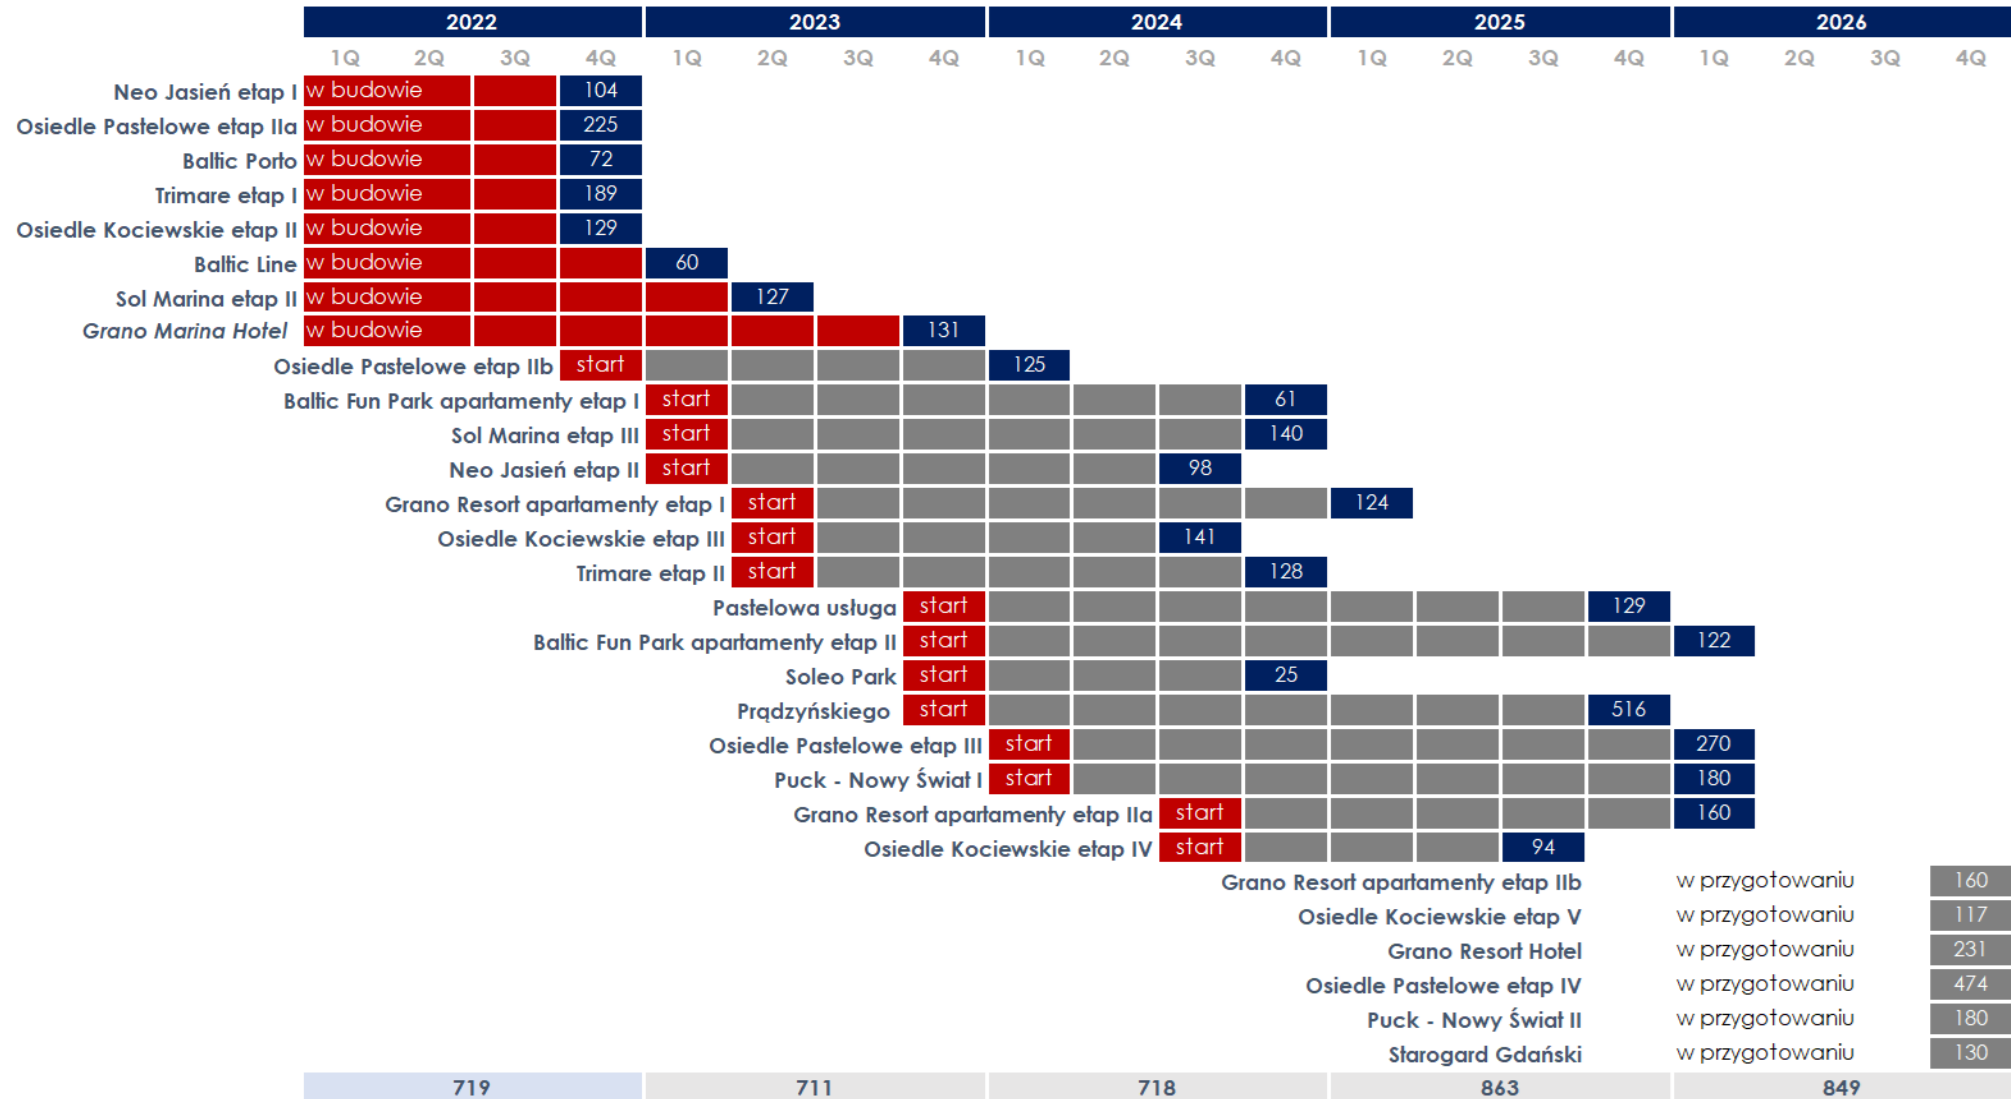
| | 2022 1Q | 2022 2Q | 2022 3Q | 2022 4Q | 2023 1Q | 2023 2Q | 2023 3Q | 2023 4Q | 2024 1Q | 2024 2Q | 2024 3Q | 2024 4Q | 2025 1Q | 2025 2Q | 2025 3Q | 2025 4Q | 2026 1Q | 2026 2Q | 2026 3Q | 2026 4Q |
|---|---|---|---|---|---|---|---|---|---|---|---|---|---|---|---|---|---|---|---|---|
| Neo Jasień etap I | w budowie | | | 104 | | | | | | | | | | | | | | | | |
| Osiedle Pastelowe etap IIa | w budowie | | | 225 | | | | | | | | | | | | | | | | |
| Baltic Porto | w budowie | | | 72 | | | | | | | | | | | | | | | | |
| Trimare etap I | w budowie | | | 189 | | | | | | | | | | | | | | | | |
| Osiedle Kociewskie etap II | w budowie | | | 129 | | | | | | | | | | | | | | | | |
| Baltic Line | w budowie | | | | 60 | | | | | | | | | | | | | | | |
| Sol Marina etap II | w budowie | | | | | 127 | | | | | | | | | | | | | | |
| *Grano Marina Hotel* | w budowie | | | | | | | 131 | | | | | | | | | | | | |
| Osiedle Pastelowe etap IIb | | | | start | | | | | 125 | | | | | | | | | | | |
| Baltic Fun Park apartamenty etap I | | | | | start | | | | | | | 61 | | | | | | | | |
| Sol Marina etap III | | | | | start | | | | | | | 140 | | | | | | | | |
| Neo Jasień etap II | | | | | start | | | | | | 98 | | | | | | | | | |
| Grano Resort apartamenty etap I | | | | | | start | | | | | | | 124 | | | | | | | |
| Osiedle Kociewskie etap III | | | | | | start | | | | | 141 | | | | | | | | | |
| Trimare etap II | | | | | | start | | | | | | 128 | | | | | | | | |
| Pastelowa usługa | | | | | | | | start | | | | | | | | 129 | | | | |
| Baltic Fun Park apartamenty etap II | | | | | | | | start | | | | | | | | | 122 | | | |
| Soleo Park | | | | | | | | start | | | | 25 | | | | | | | | |
| Prądzyńskiego | | | | | | | | start | | | | | | | | 516 | | | | |
| Osiedle Pastelowe etap III | | | | | | | | | start | | | | | | | | 270 | | | |
| Puck - Nowy Świat I | | | | | | | | | start | | | | | | | | 180 | | | |
| Grano Resort apartamenty etap IIa | | | | | | | | | | | start | | | | | | 160 | | | |
| Osiedle Kociewskie etap IV | | | | | | | | | | | start | | | | 94 | | | | | |

Grano Resort apartamenty etap IIb w przygotowaniu 160
Osiedle Kociewskie etap V w przygotowaniu 117
Grano Resort Hotel w przygotowaniu 231
Osiedle Pastelowe etap IV w przygotowaniu 474
Puck - Nowy Świat II w przygotowaniu 180
Starogard Gdański w przygotowaniu 130

| 2022 | 2023 | 2024 | 2025 | 2026 |
|---|---|---|---|---|
| 719 | 711 | 718 | 863 | 849 |